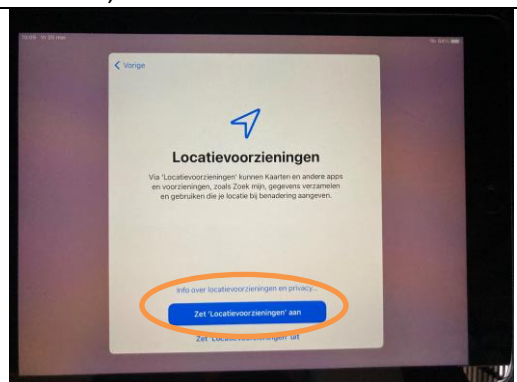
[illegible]

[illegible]

< Vorige

Locatievoorzieningen

Via 'Locatievoorzieningen' kunnen Kaarten en andere apps en voorzieningen, zoals Zoek mijn, gegevens verzamelen en gebruiken die je locatie bij benadering aangeven.

Info over locatievoorzieningen en privacy...

Zet 'Locatievoorzieningen' aan

Zet 'Locatievoorzieningen' uit